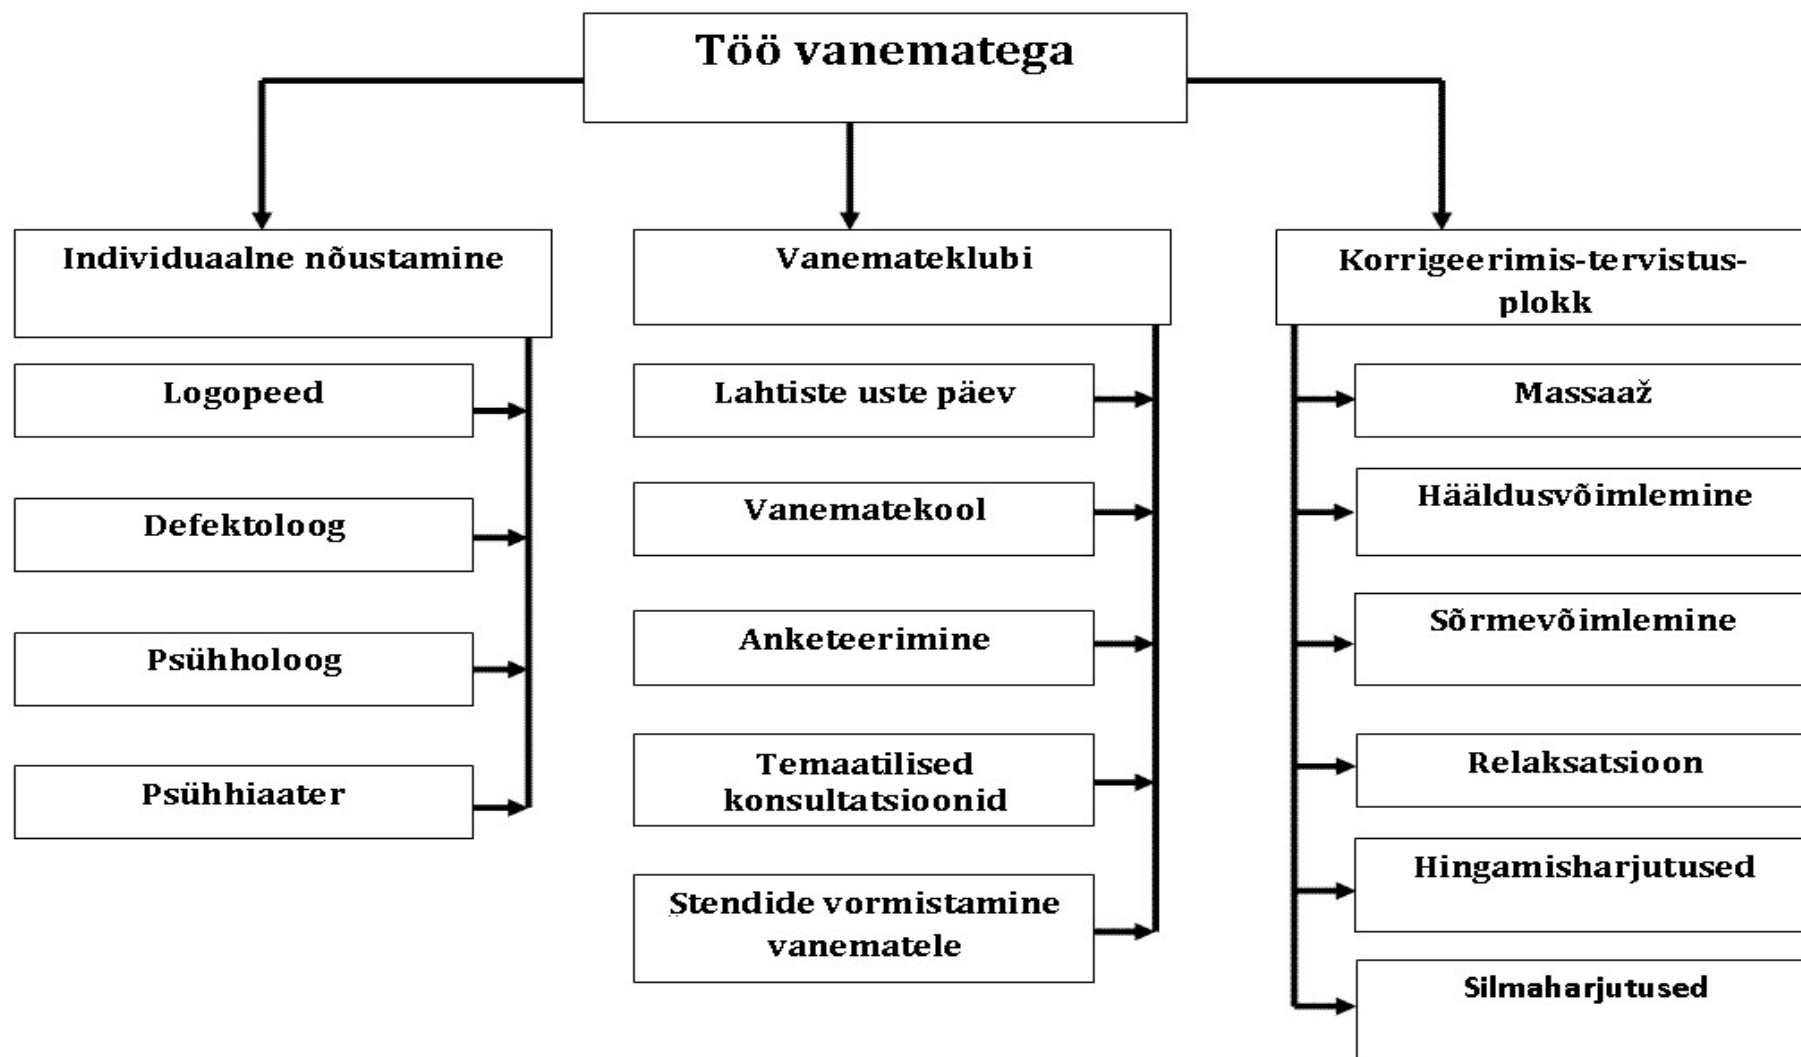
Töö vanematega

Individuaalne nõustamine

Logopeed

Defektoloog

Psühholoog

Psühhiaater

Vanemateklubi

Lahtiste uste päev

Vanematekool

Anketeerimine

Temaatilised konsultatsioonid

Stendide vormistamine vanematele

Korrigeerimis-tervistus-plokk

Massaaž

Hääldusvõimlemine

Sõrmevõimlemine

Relaksatsioon

Hingamisharjutused

Silmaharjutused